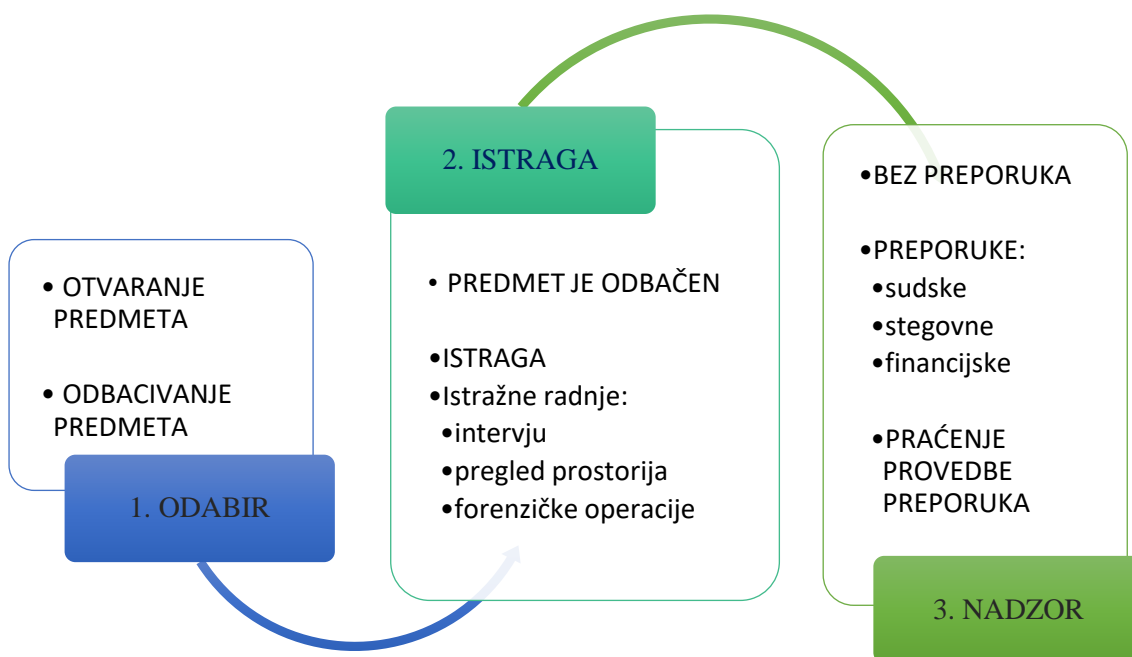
• OTVARANJE PREDMETA

• ODBACIVANJE PREDMETA

1. ODABIR

2. ISTRAGA

• PREDMET JE ODBAČEN

•ISTRAGA
•Istražne radnje:
•intervju
•pregled prostorija
•forenzičke operacije

•BEZ PREPORUKA

•PREPORUKE:
•sudske
•stegovne
•financijske

•PRAĆENJE PROVEDBE PREPORUKA

3. NADZOR